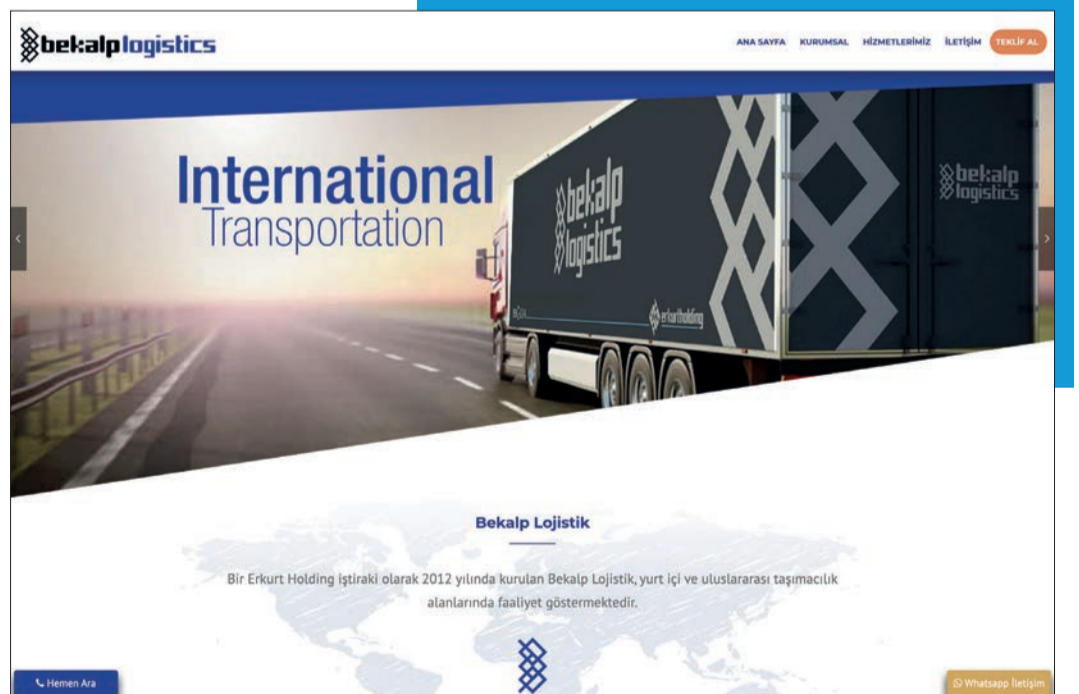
bekalplogistics

ANA SAYFA KURUMSAL HİZMETLERİMİZ İLETİŞİM TEKLİF AL

International Transportation

bekalp logistics

erkurtholding

bekalp logistics

Bekalp Lojistik

Bir Erkurt Holding iştiraki olarak 2012 yılında kurulan Bekalp Lojistik, yurt içi ve uluslararası taşımacılık alanlarında faaliyet göstermektedir.

Hemen Ara

Whatsapp İletişim